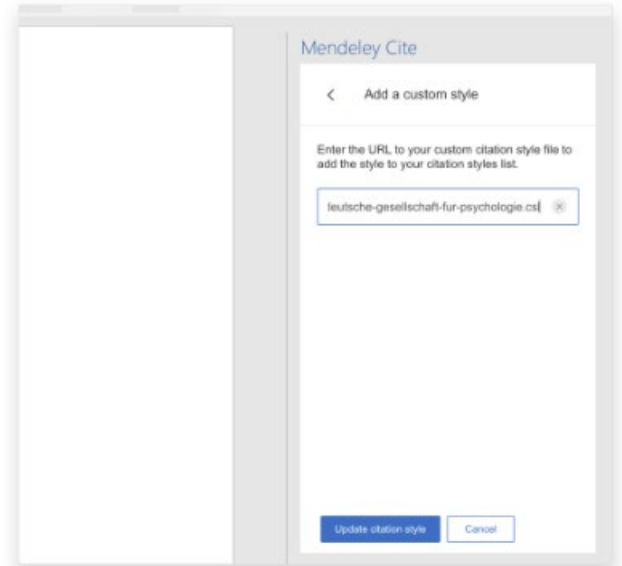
Mendeley Cite

<

Add a custom style

Enter the URL to your custom citation style file to add the style to your citation styles list.

leutsche-gesellschaft-fur-psychologie.csl

Update citation style

Cancel